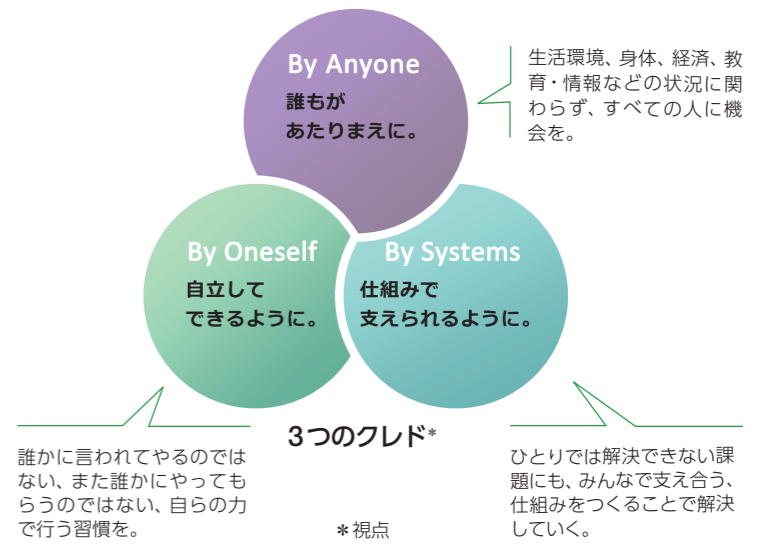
By Anyone
誰もが
あたりまえに。

生活環境、身体、経済、教育・情報などの状況に関わらず、すべての人に機会を。

By Oneself
自立して
できるように。

By Systems
仕組みで
支えられるように。

3つのクレド*

誰かに言われてやるのではない、また誰かにやってもらうのではない、自らの力で行う習慣を。

*視点

ひとりでは解決できない課題にも、みんなで支え合う、仕組みをつくることで解決していく。